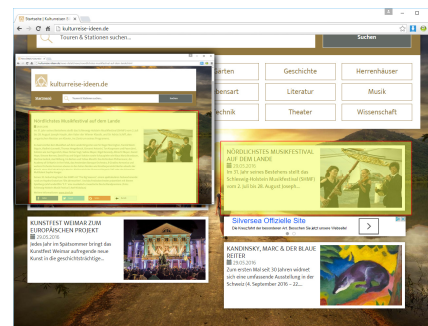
Startseite | Kulturreise-I... ×

kulturreise-ideen.de

Touren & Stationen suchen...

Suchen

kulturreise-ideen.de

Nördlichstes Musikfestival auf dem Lande

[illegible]

garten | Geschichte | Herrenhäuser
bensart | Literatur | Musik
echnik | Theater | Wissenschaft

NÖRDLICHSTES MUSIKFESTIVAL AUF DEM LANDE
28.03.2016
Im 31. Jahr seines Bestehens stellt das Schleswig-Holstein Musikfestival (SHMF) vom 2. Juli bis 28. August Joseph...

KUNSTFEST WEIMAR ZUM EUROPÄISCHEN PROJEKT
28.03.2016
Jedes Jahr im Spätsommer bringt das Kunstfest Weimar aufregende neue Kunst in die geschichtsträchtige...

Silversea Offizielle Site
Die Kreuzfahrt der besonderen Art. Besuchen Sie jetzt unsere Webseite!

KANDINSKY, MARC & DER BLAUE REITER
25.03.2016
Zum ersten Mal seit 30 Jahren widmet sich eine umfassende Ausstellung in der Schweiz (4. September 2016 – 22....